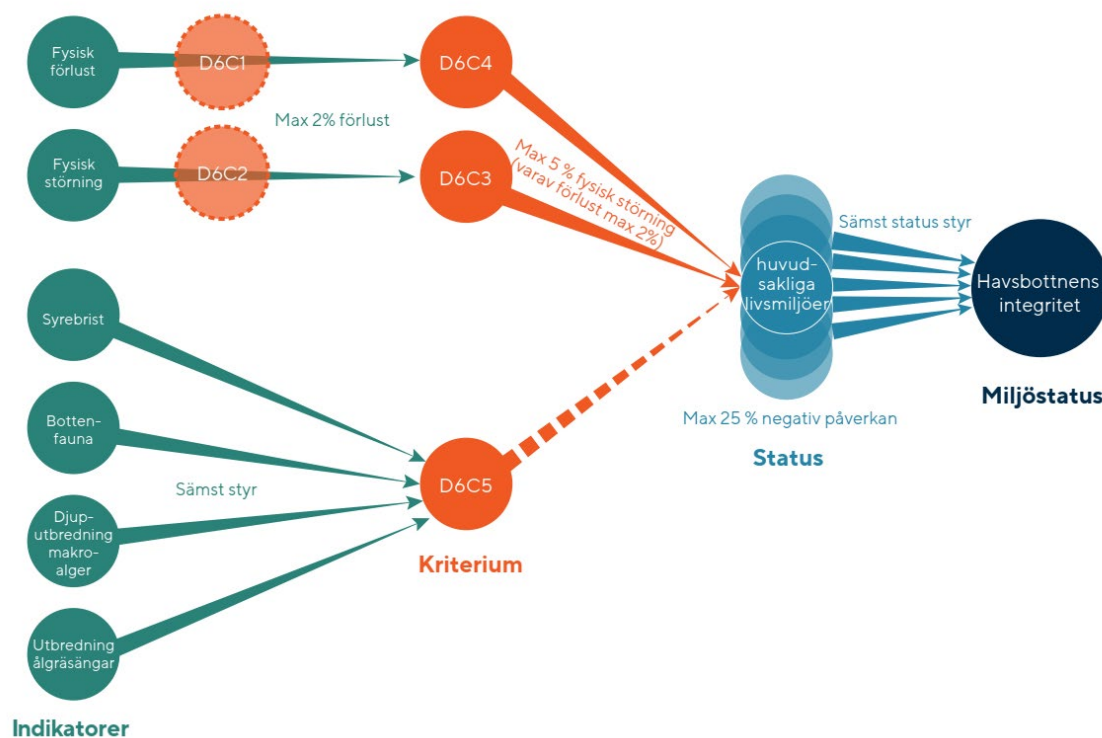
Fysisk förlust

D6C1

D6C4

Max 2% förlust

Fysisk störning

D6C2

D6C3

Max 5 % fysisk störning (varav förlust max 2%)

huvudsakliga livsmiljöer

Sämst status styr

Havsbottnens integritet

Syrebrist

Bottenfauna

Sämst styr

D6C5

Djuputbredning makroalger

Utbredning ålgräsängar

Max 25 % negativ påverkan

Status

Miljöstatus

Kriterium

Indikatorer